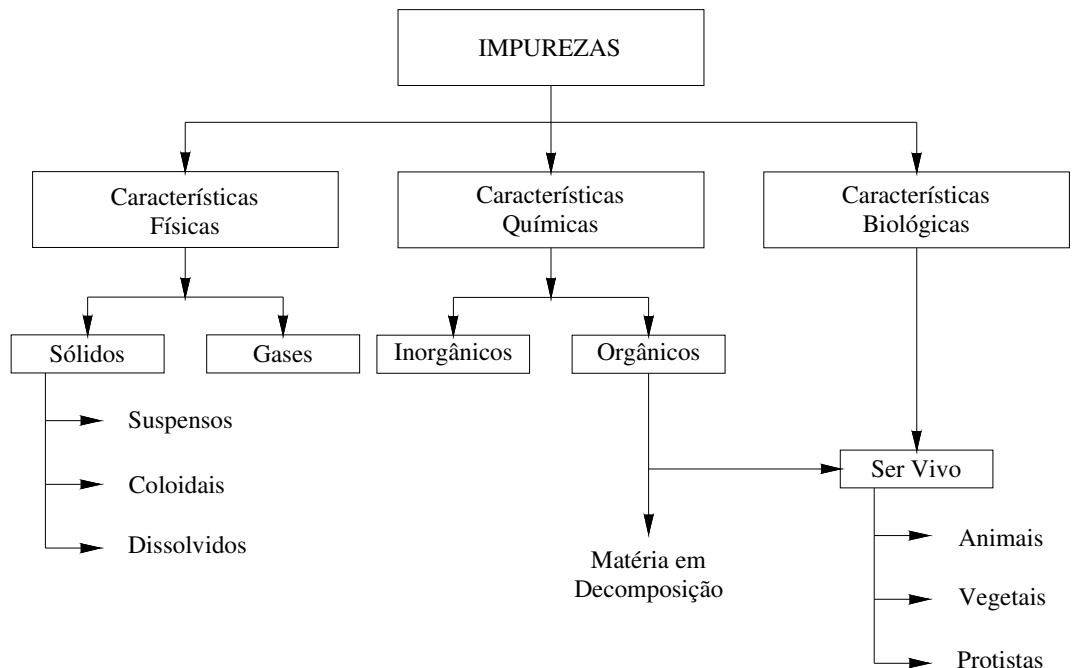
IMPUREZAS

Características Físicas

Características Químicas

Características Biológicas

Sólidos

Gases

Inorgânicos

Orgânicos

Suspensos

Coloidais

Dissolvidos

Ser Vivo

Matéria em Decomposição

Animais

Vegetais

Protistas